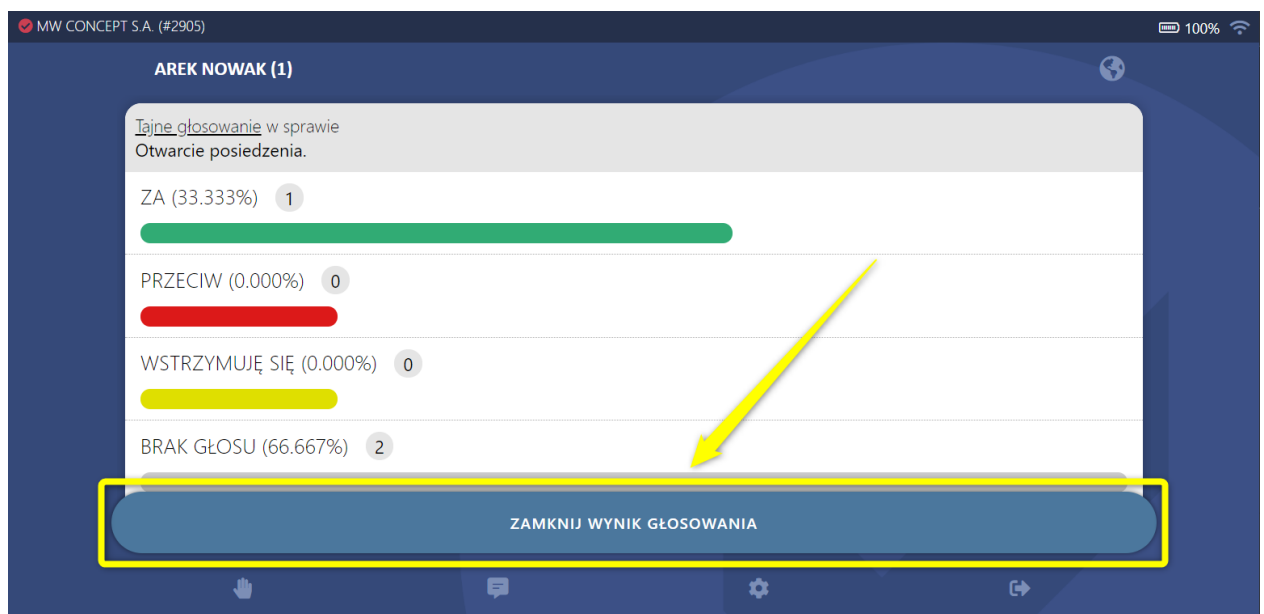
MW CONCEPT S.A. (#2905)

100%

AREK NOWAK (1)

Tajne głosowanie w sprawie
Otwarcie posiedzenia.

ZA (33.333%) 1

PRZECIW (0.000%) 0

WSTRZYMUJĘ SIĘ (0.000%) 0

BRAK GŁOSU (66.667%) 2

ZAMKNIJ WYNIK GŁOSOWANIA